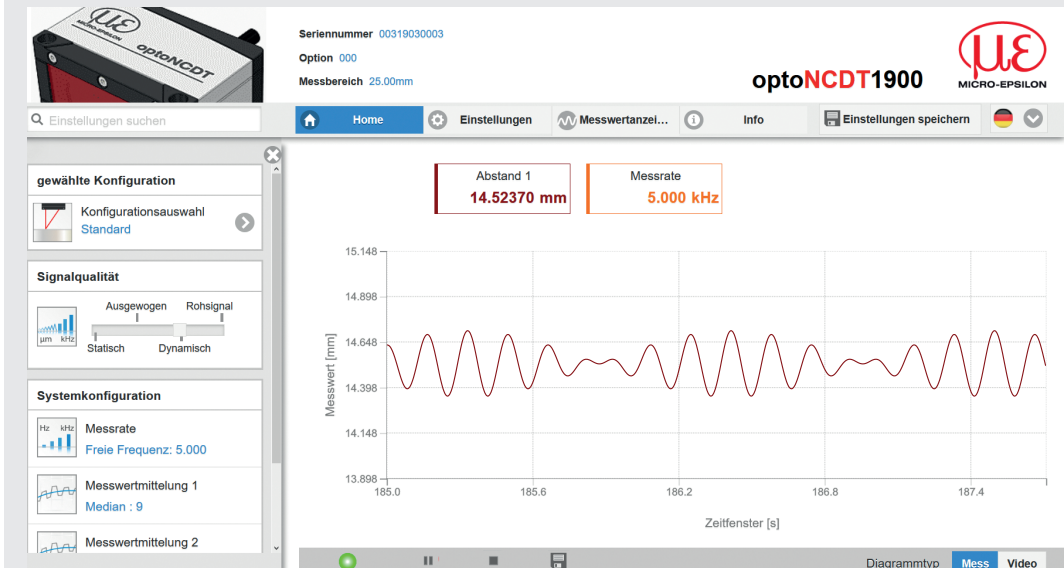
MICRO-EPSILON optoNCDT

Seriennummer 00319030003
Option 000
Messbereich 25.00mm

optoNCDT1900

MICRO-EPSILON

Einstellungen suchen

Home | Einstellungen | Messwertanzei... | Info | Einstellungen speichern

gewählte Konfiguration

Konfigurationsauswahl
Standard

Signalqualität

µm kHz
Ausgewogen
Rohsignal
Statisch
Dynamisch

Systemkonfiguration

Hz kHz
Messrate
Freie Frequenz: 5.000

Messwertmittelung 1
Median : 9

Messwertmittelung 2

Abstand 1
14.52370 mm

Messrate
5.000 kHz

Messwert [mm]

15.148
14.898
14.648
14.398
14.148
13.898

185.0
185.6
186.2
186.8
187.4

Zeitfenster [s]

Diagrammtyp Mess Video